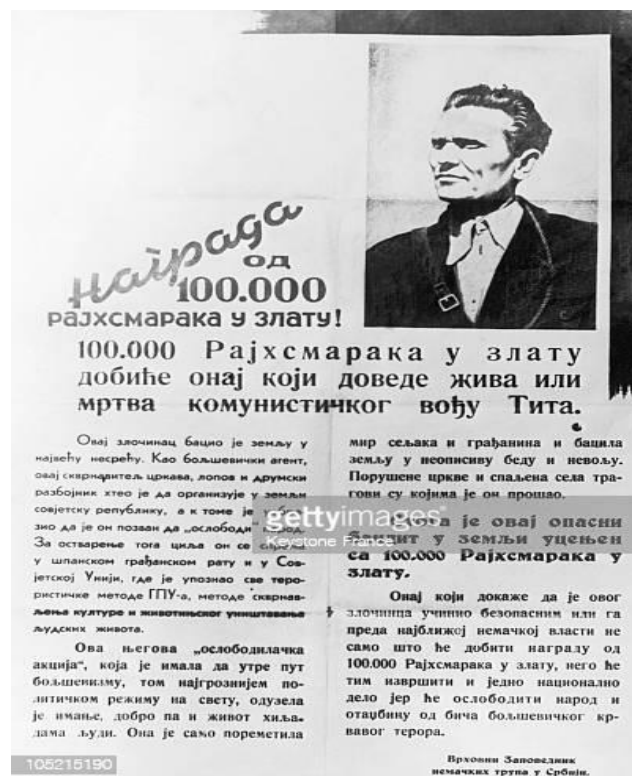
Награда од 100.000 рајхсмарака у злату!

100.000 Рајхсмарака у злату добиће онај који доведе жива или мртва комунистичког вођу Тита.

Овај злочинац бацио је земљу у највећу несрећу. Као бољшевички агент, овај скрнавитељ цркава, лопов и друмски разбојник хтео је да организује у земљи совјетску републику, а к томе је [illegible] зио да је он позван да „ослободи" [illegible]. За остварење тога циља он се спрем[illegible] у шпанском грађанском рату и у Совјетској Унији, где је упознао све терористичке методе ГПУ-а, методе скрнављења културе и животињског уништавања људских живота.

Ова његова „ослободилачка акција", која је имала да утре пут бољшевизму, том најгрозијем политичком режиму на свету, одузела је имање, добро па и живот хиљадама људи. Она је само пореметила мир сељака и грађанина и бацила земљу у неописиву беду и невољу. Порушене цркве и спаљена села трагови су којима је он прошао.

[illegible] ога је овај опасни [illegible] ит у земљи уцењен са 100.000 Рајхсмарака у злату.

Онај који докаже да је овог злочинца учинио безопасним или га преда најближој немачкој власти не само што ће добити награду од 100.000 Рајхсмарака у злату, него ће тим извршити и једно национално дело јер ће ослободити народ и отаџбину од бича бољшевичког крвавог терора.

Врховни Заповедник немачких трупа у Србији.

gettyimages
Keystone France

105215190